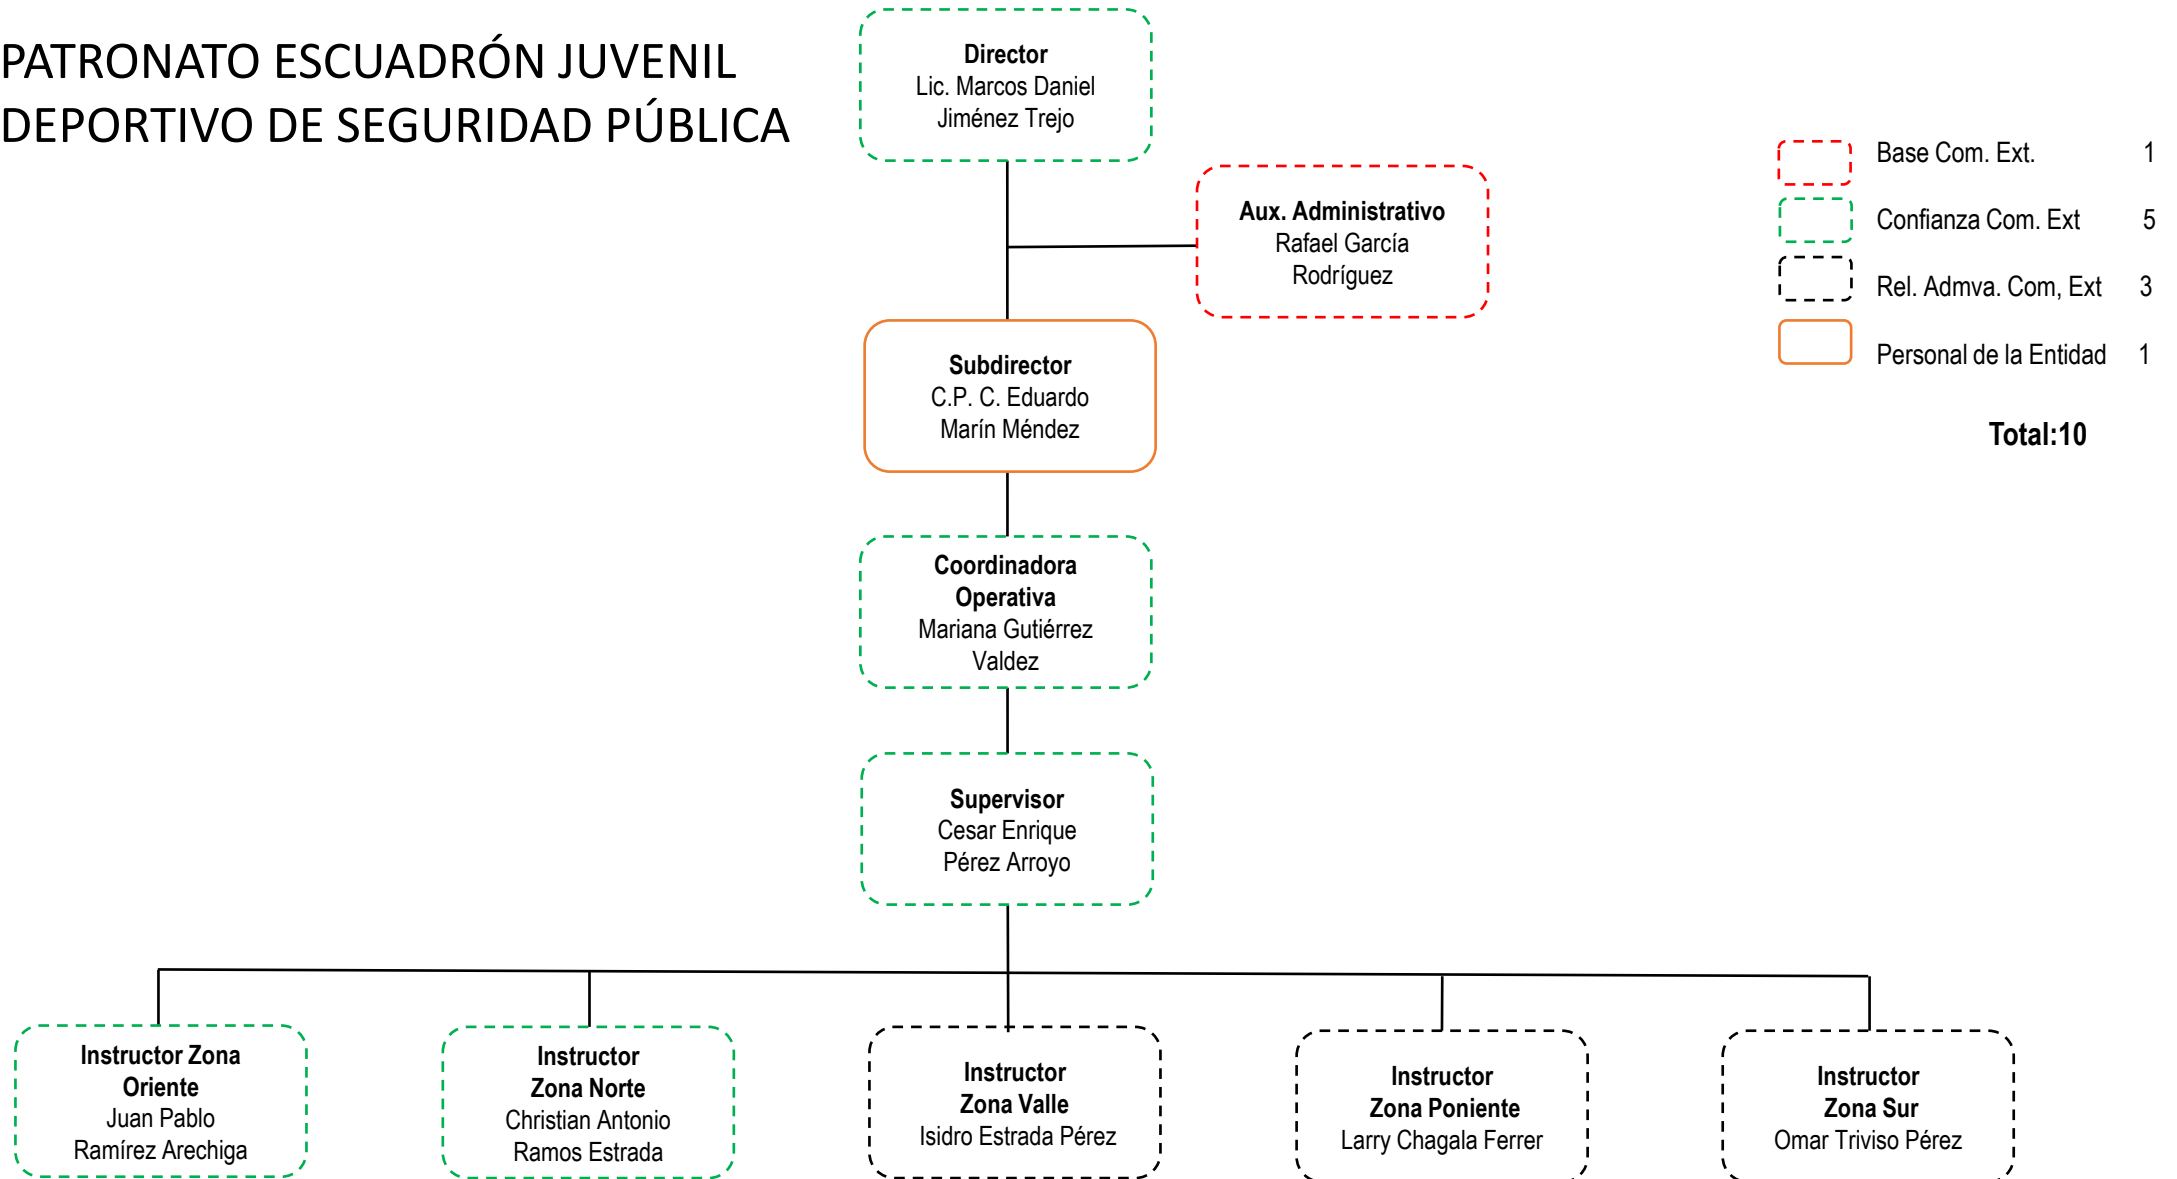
PATRONATO ESCUADRÓN JUVENIL DEPORTIVO DE SEGURIDAD PÚBLICA

Director
Lic. Marcos Daniel Jiménez Trejo

Aux. Administrativo
Rafael García Rodríguez

Base Com. Ext. 1
Confianza Com. Ext 5
Rel. Admva. Com, Ext 3
Personal de la Entidad 1

Total:10

Subdirector
C.P. C. Eduardo Marín Méndez

Coordinadora Operativa
Mariana Gutiérrez Valdez

Supervisor
Cesar Enrique Pérez Arroyo

Instructor Zona Oriente
Juan Pablo Ramírez Arechiga

Instructor Zona Norte
Christian Antonio Ramos Estrada

Instructor Zona Valle
Isidro Estrada Pérez

Instructor Zona Poniente
Larry Chagala Ferrer

Instructor Zona Sur
Omar Triviso Pérez